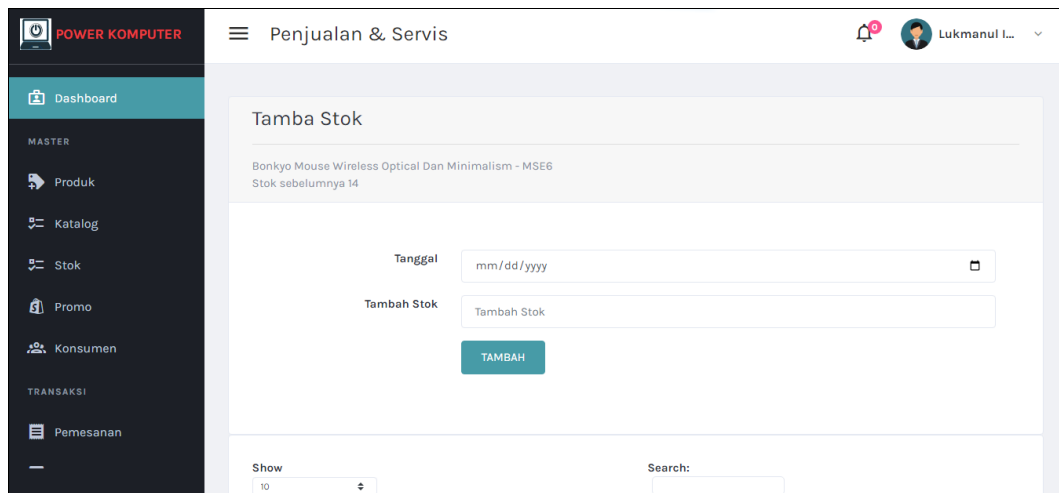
POWER KOMPUTER

Penjualan & Servis

0

Lukmanul I...

Dashboard

MASTER

Produk

Katalog

Stok

Promo

Konsumen

TRANSAKSI

Pemesanan

Tamba Stok

Bonkyo Mouse Wireless Optical Dan Minimalism - MSE6
Stok sebelumnya 14

Tanggal mm/dd/yyyy

Tambah Stok Tambah Stok

TAMBAH

Show
10

Search: